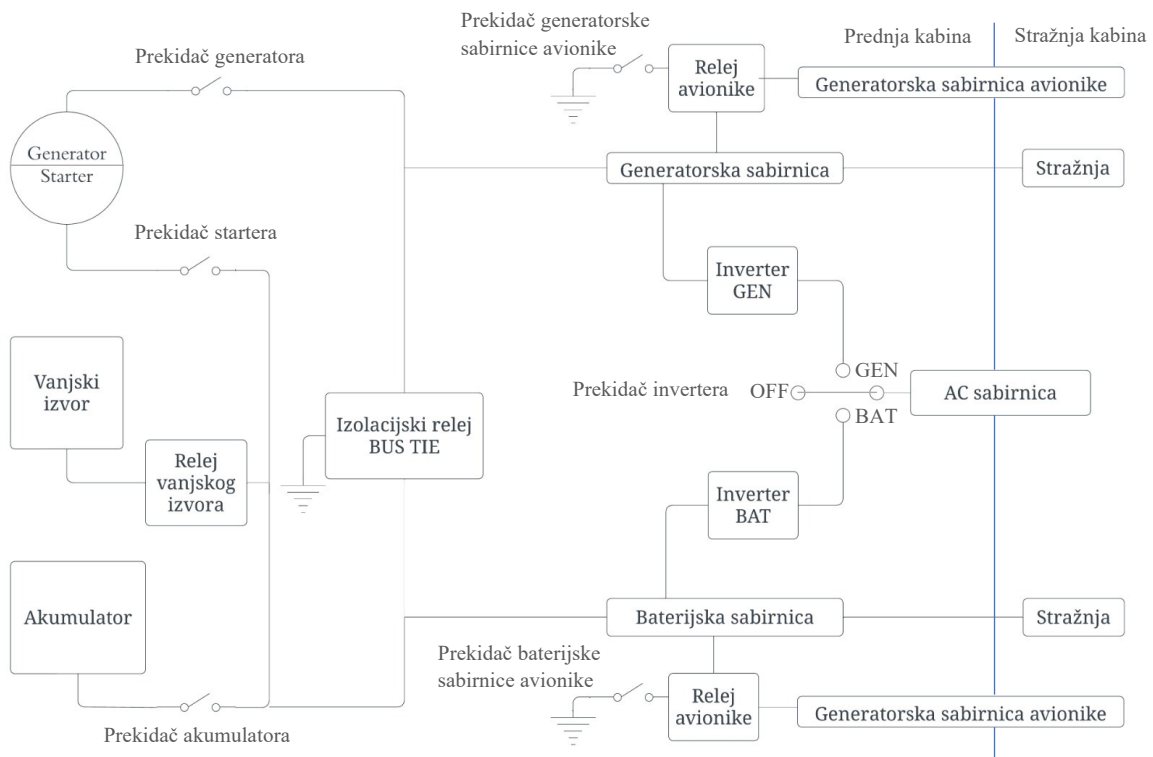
Prekidač generatorske sabirnice avionike

Prednja kabina

Stražnja kabina

Prekidač generatora

Relej avionike

Generatorska sabirnica avionike

Generator

Starter

Generatorska sabirnica

Stražnja

Prekidač startera

Inverter GEN

GEN

Vanjski izvor

Prekidač invertera

OFF

AC sabirnica

BAT

Izolacijski relej BUS TIE

Relej vanjskog izvora

Inverter BAT

Akumulator

Baterijska sabirnica

Stražnja

Prekidač baterijske sabirnice avionike

Relej avionike

Generatorska sabirnica avionike

Prekidač akumulatora